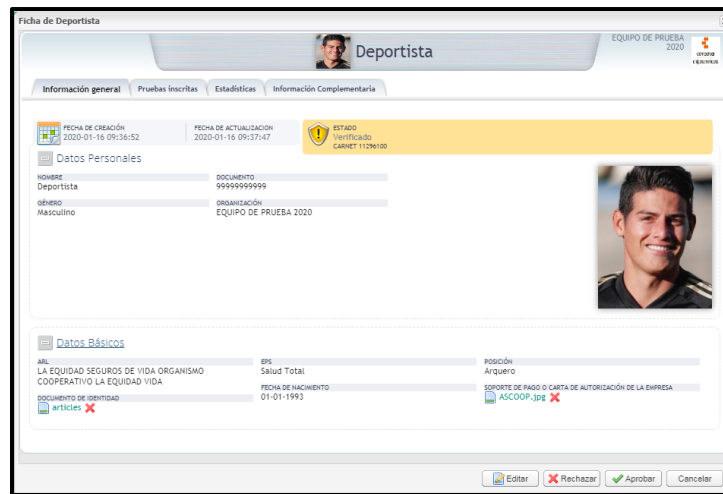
Ficha de Deportista

Deportista

EQUIPO DE PRUEBA 2020

Información general | Pruebas inscritas | Estadísticas | Información Complementaria

FECHA DE CREACIÓN
2020-01-16 09:36:52

FECHA DE ACTUALIZACION
2020-01-16 09:37:47

ESTADO
Verificado
CARNET 11296100

Datos Personales

NOMBRE
Deportista

DOCUMENTO
99999999999

GÉNERO
Masculino

ORGANIZACIÓN
EQUIPO DE PRUEBA 2020

Datos Básicos

ARL
LA EQUIDAD SEGUROS DE VIDA ORGANISMO COOPERATIVO LA EQUIDAD VIDA

EPS
Salud Total

POSICIÓN
Arquero

FECHA DE NACIMIENTO
01-01-1993

SOPORTE DE PAGO O CARTA DE AUTORIZACIÓN DE LA EMPRESA
ASCOOP.jpg

DOCUMENTO DE IDENTIDAD
articles

Editar | Rechazar | Aprobar | Cancelar